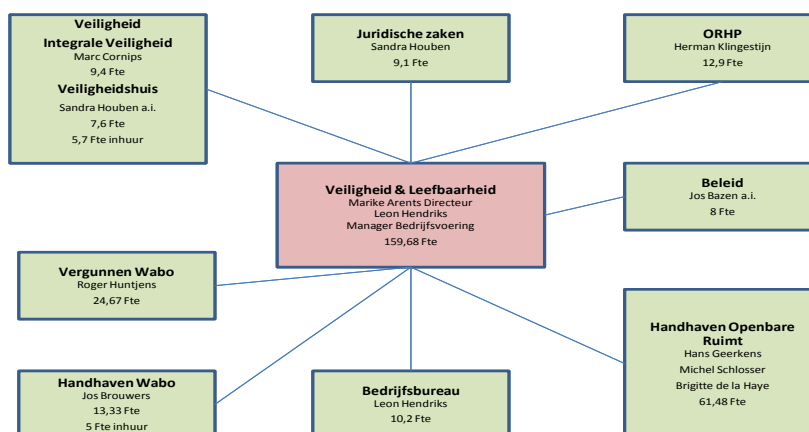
Veiligheid
Integrale Veiligheid
Marc Cornips
9,4 Fte
Veiligheidshuis
Sandra Houben a.i.
7,6 Fte
5,7 Fte inhuur

Juridische zaken
Sandra Houben
9,1 Fte

ORHP
Herman Klingestijn
12,9 Fte

Veiligheid & Leefbaarheid
Marike Arents Directeur
Leon Hendriks
Manager Bedrijfsvoering
159,68 Fte

Beleid
Jos Bazen a.i.
8 Fte

Vergunnen Wabo
Roger Huntjens
24,67 Fte

Handhaven Openbare Ruimt
Hans Geerkens
Michel Schlosser
Brigitte de la Haye
61,48 Fte

Handhaven Wabo
Jos Brouwers
13,33 Fte
5 Fte inhuur

Bedrijfsbureau
Leon Hendriks
10,2 Fte